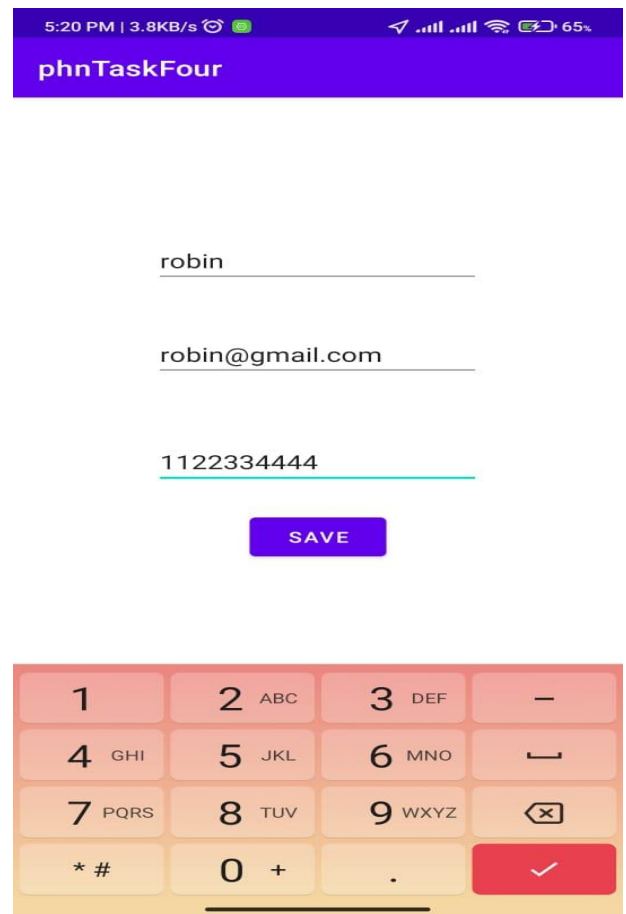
5:20 PM | 3.8KB/s 65%

phnTaskFour

robin

robin@gmail.com

1122334444

SAVE

| 1 | 2 ABC | 3 DEF | – |
|---|---|---|---|
| 4 GHI | 5 JKL | 6 MNO | ␣ |
| 7 PQRS | 8 TUV | 9 WXYZ | ⌫ |
| * # | 0 + | . | ✓ |